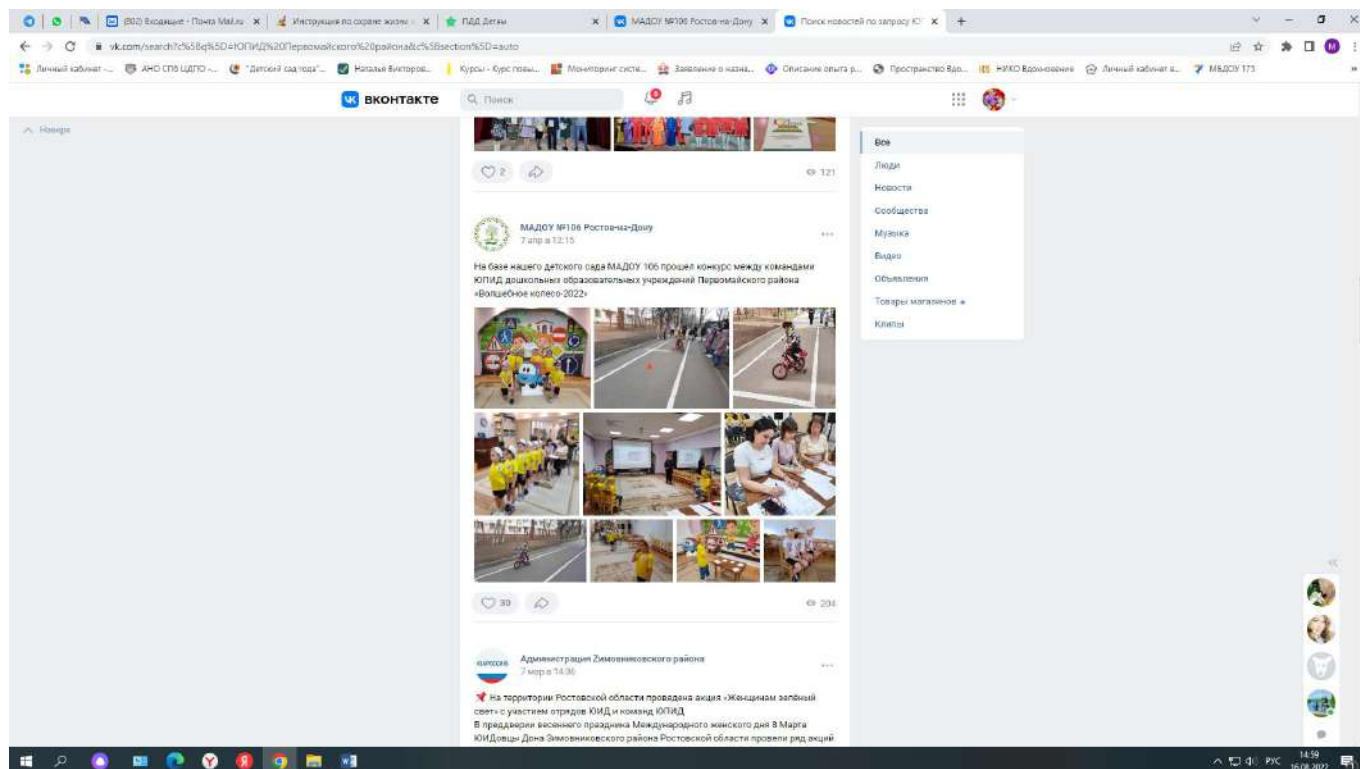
(802) Входящие - Почта Mail.ru × | Инструкция по охране жизни × | ПДД Дети × | МАДОУ №106 Ростов-на-Дону × | Поиск новостей по запросу Ю × | +

vk.com/search?c%5Bq%5D=ЮПИД%20Первомайского%20района&c%5Bsection%5D=auto

Личный кабинет ... | АНО СПБ ЦДПО ... | "Детский сад года"... | Наталья Викторов... | Курсы - Курс повы... | Мониторинг систе... | Заявление о назна... | Описание опыта р... | Пространство Вдо... | НИКО Вдохновение | Личный кабинет в... | МБДОУ 173

ВКОНТАКТЕ | Поиск

Наверх

2 | 121

МАДОУ №106 Ростов-на-Дону
7 апр в 12:15

На базе нашего детского сада МАДОУ 106 прошел конкурс между командами ЮПИД дошкольных образовательных учреждений Первомайского района «Волшебное колесо-2022»

30 | 204

Администрация Зимовниковского района
7 мар в 14:36

На территории Ростовской области проведена акция «Женщинам зелёный свет» с участием отрядов ЮИД и команд ЮПИД
В преддверии весеннего праздника Международного женского дня 8 Марта ЮИДовцы Дона Зимовниковского района Ростовской области провели ряд акций

Все
Люди
Новости
Сообщества
Музыка
Видео
Объявления
Товары магазинов
Клипы

РУС 14:59 16.08.2022